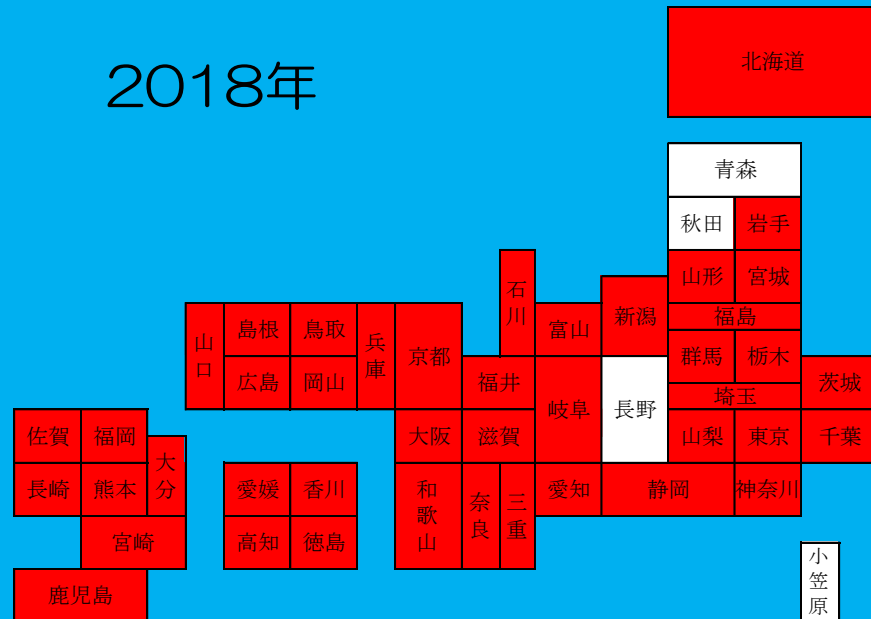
2018年

北海道

青森

秋田 岩手

山形 宮城

福島

群馬 栃木

埼玉

茨城

山梨 東京

千葉

石川

富山

新潟

長野

岐阜

静岡

神奈川

山口

島根 鳥取

広島 岡山

兵庫

京都

福井

大阪 滋賀

和歌山

奈良

三重

愛知

佐賀 福岡

長崎 熊本

大分

宮崎

鹿児島

愛媛 香川

高知 徳島

小笠原